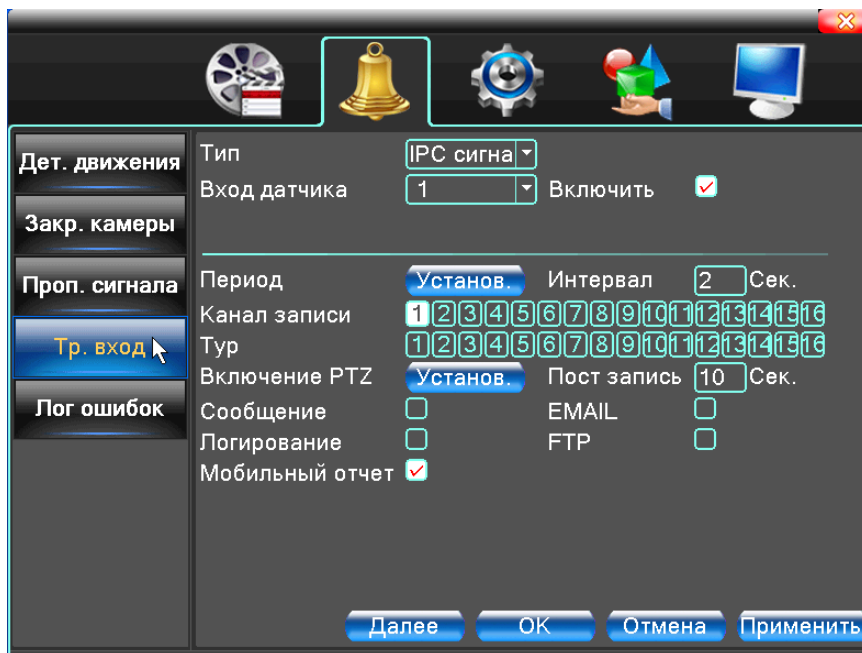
Дет. движения
Закр. камеры
Проп. сигнала
Тр. вход
Лог ошибок

Тип IPC сигна
Вход датчика 1 Включить

Период Установ. Интервал 2 Сек.
Канал записи 1 2 3 4 5 6 7 8 9 10 11 12 13 14 15 16
Тур 1 2 3 4 5 6 7 8 9 10 11 12 13 14 15 16
Включение PTZ Установ. Пост запись 10 Сек.
Сообщение EMAIL
Логирование FTP
Мобильный отчет

Далее OK Отмена Применить